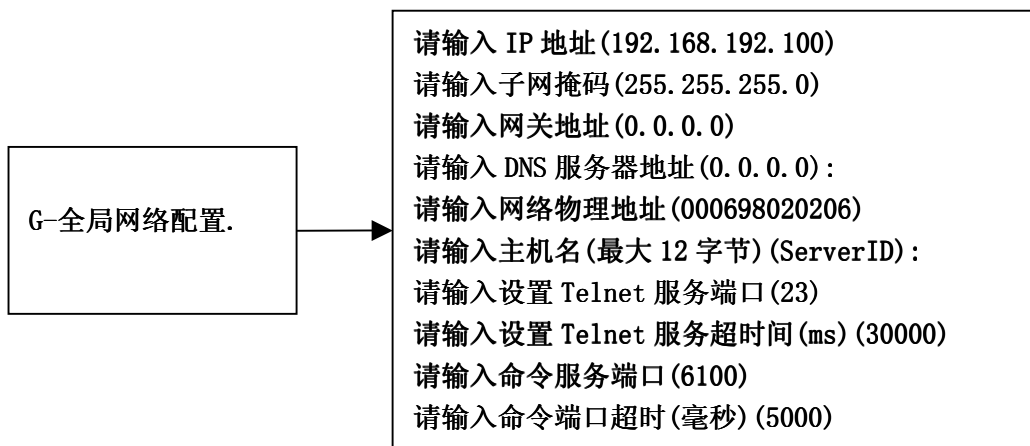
G-全局网络配置.

请输入 IP 地址(192.168.192.100)
请输入子网掩码(255.255.255.0)
请输入网关地址(0.0.0.0)
请输入 DNS 服务器地址(0.0.0.0):
请输入网络物理地址(000698020206)
请输入主机名(最大 12 字节)(ServerID):
请输入设置 Telnet 服务端口(23)
请输入设置 Telnet 服务超时间(ms)(30000)
请输入命令服务端口(6100)
请输入命令端口超时(毫秒)(5000)